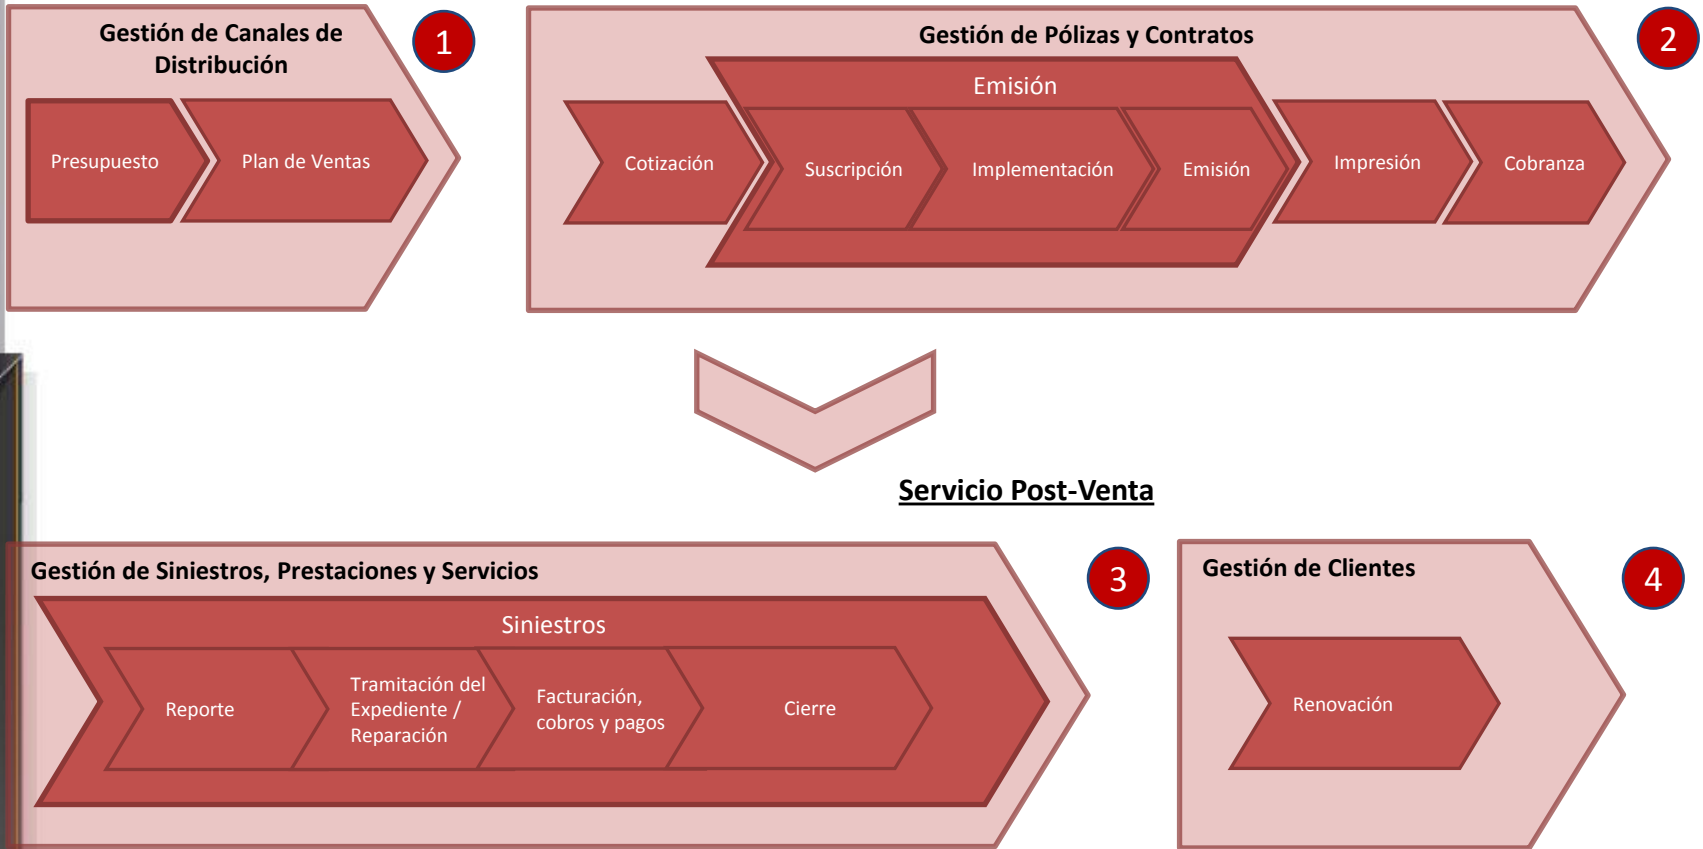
Gestión de Canales de Distribución

1

Presupuesto

Plan de Ventas

Gestión de Pólizas y Contratos

2

Emisión

Cotización

Suscripción

Implementación

Emisión

Impresión

Cobranza

Servicio Post-Venta

Gestión de Siniestros, Prestaciones y Servicios

3

Siniestros

Reporte

Tramitación del Expediente / Reparación

Facturación, cobros y pagos

Cierre

Gestión de Clientes

4

Renovación